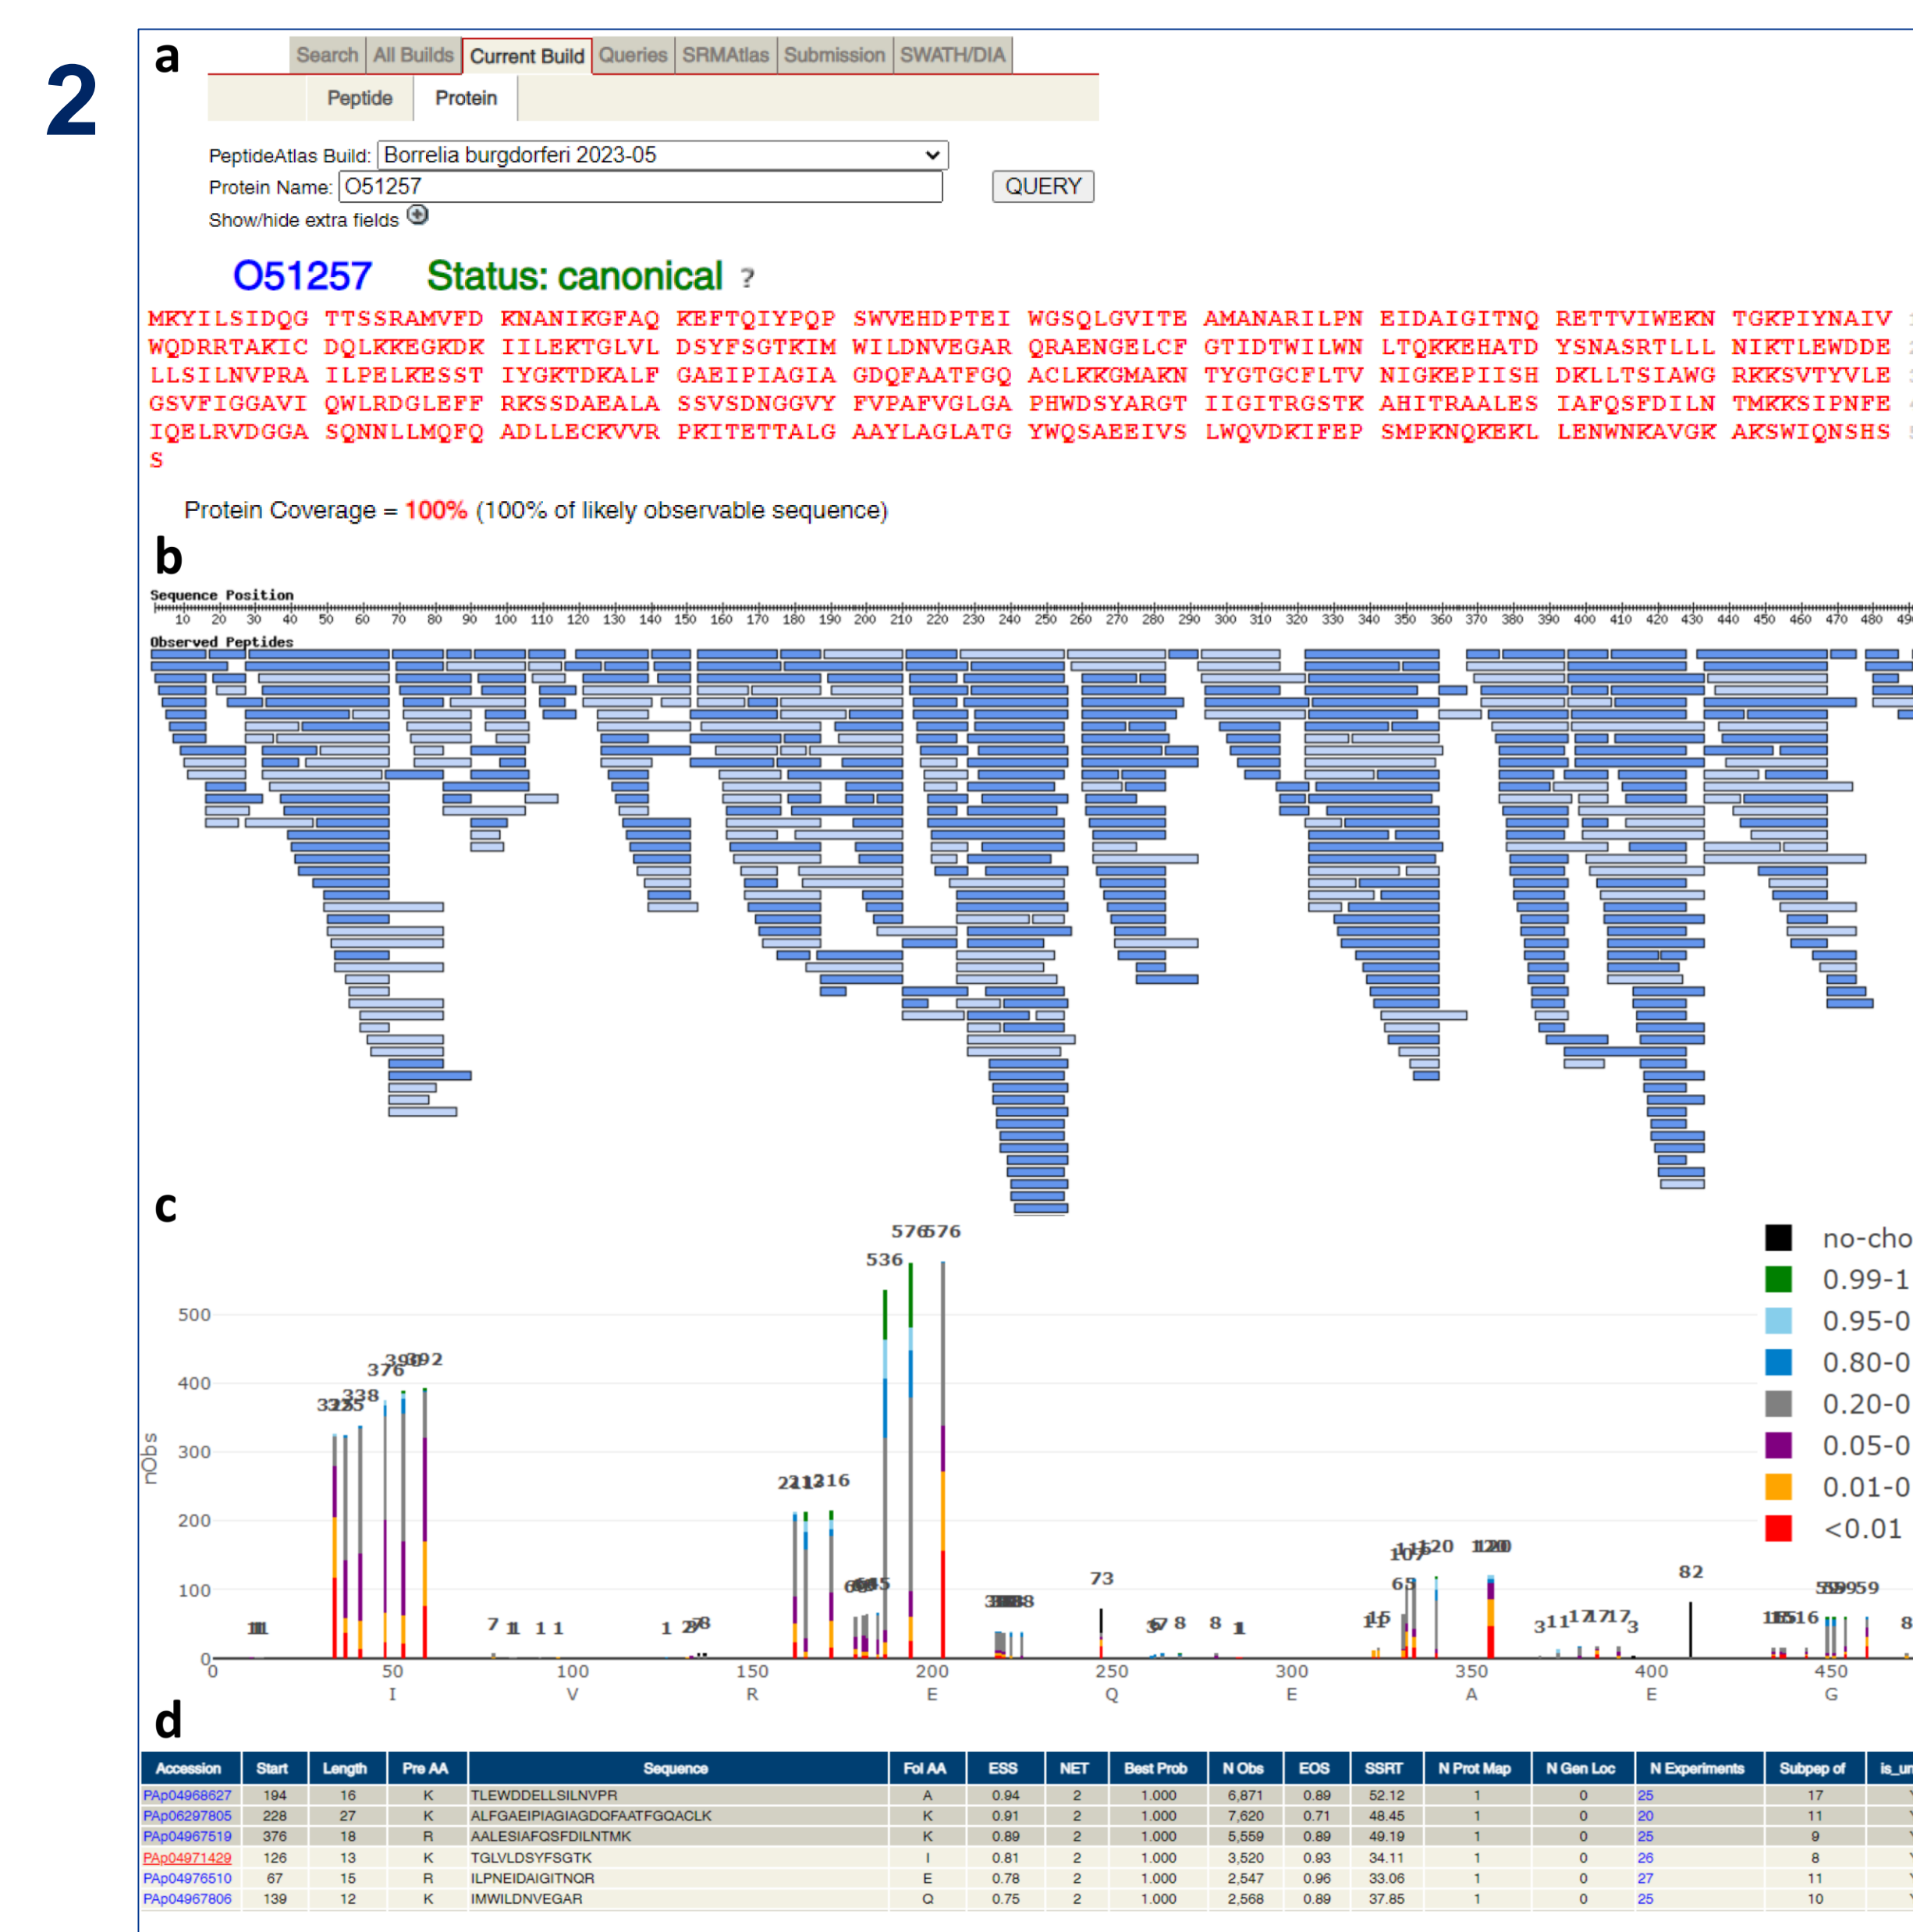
2

a

Search | All Builds | Current Build | Queries | SRMAtlas | Submission | SWATH/DIA

Peptide | Protein

PeptideAtlas Build: Borrelia burgdorferi 2023-05

Protein Name: O51257

QUERY

Show/hide extra fields

O51257 Status: canonical ?

MKYILSIDQG TTSSRAMVFD KNANIKGFAQ KEFTQIYPQP SWVEHDPTEI WGSQLGVITE AMANARILPN EIDAIGITNQ RETTVIWEKN TGKPIYNAIV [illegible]
WQDRRTAKIC DQLKKEGKDK IILEKTGLVL DSYFSGTKIM WILDNVEGAR QRAENGELCF GTIDTWILWN LTQKKEHATD YSNASRTLLL NIKTLEWDDE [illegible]
LLSILNVPRA ILPELKESST IYGKTDKALF GAEIPIAGIA GDQFAATFGQ ACLKKGMAKN TYGTGCFLTV NIGKEPIISH DKLLTSIAWG RKKSVTYVLE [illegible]
GSVFIGGAVI QWLRDGLEFF RKSSDAEALA SSVSDNGGVY FVPAFVGLGA PHWDSYARGT IIGITRGSTK AHITRAALES IAFQSFDILN TMKKSIPNFE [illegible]
IQELRVDGGA SQNNLLMQFQ ADLLECKVVR PKITETTALG AAYLAGLATG YWQSAEEIVS LWQVDKIFEP SMPKNQKEKL LENWNKAVGK AKSWIQNSHS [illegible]
S

Protein Coverage = 100% (100% of likely observable sequence)

b

Sequence Position
10 20 30 40 50 60 70 80 90 100 110 120 130 140 150 160 170 180 190 200 210 220 230 240 250 260 270 280 290 300 310 320 330 340 350 360 370 380 390 400 410 420 430 440 450 460 470 480 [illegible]
Observed Peptides

c

no-cho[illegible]
0.99-1
0.95-0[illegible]
0.80-0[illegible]
0.20-0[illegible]
0.05-0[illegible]
0.01-0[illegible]
<0.01

nObs
500
400
300
200
100
0
576576
536
376
338
325
392
216
73
82
120
0 50 100 150 200 250 300 350 400 450
I V R E Q E A E G

d

| Accession | Start | Length | Pre AA | Sequence | Fol AA | ESS | NET | Best Prob | N Obs | EOS | SSRT | N Prot Map | N Gen Loc | N Experiments | Subpep of | is_u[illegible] |
|---|---|---|---|---|---|---|---|---|---|---|---|---|---|---|---|---|
| PAp04968627 | 194 | 16 | K | TLEWDDELLSILNVPR | A | 0.94 | 2 | 1.000 | 6,871 | 0.89 | 52.12 | 1 | 0 | 25 | 17 | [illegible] |
| PAp06297805 | 228 | 27 | K | ALFGAEIPIAGIAGDQFAATFGQACLK | K | 0.91 | 2 | 1.000 | 7,620 | 0.71 | 48.45 | 1 | 0 | 20 | 11 | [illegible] |
| PAp04967519 | 376 | 18 | R | AALESIAFQSFDILNTMK | K | 0.89 | 2 | 1.000 | 5,559 | 0.89 | 49.19 | 1 | 0 | 25 | 9 | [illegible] |
| PAp04971429 | 126 | 13 | K | TGLVLDSYFSGTK | I | 0.81 | 2 | 1.000 | 3,520 | 0.93 | 34.11 | 1 | 0 | 26 | 8 | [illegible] |
| PAp04976510 | 67 | 15 | R | ILPNEIDAIGITNQR | E | 0.78 | 2 | 1.000 | 2,547 | 0.96 | 33.06 | 1 | 0 | 27 | 11 | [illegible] |
| PAp04967806 | 139 | 12 | K | IMWILDNVEGAR | Q | 0.75 | 2 | 1.000 | 2,568 | 0.89 | 37.85 | 1 | 0 | 25 | 10 | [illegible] |